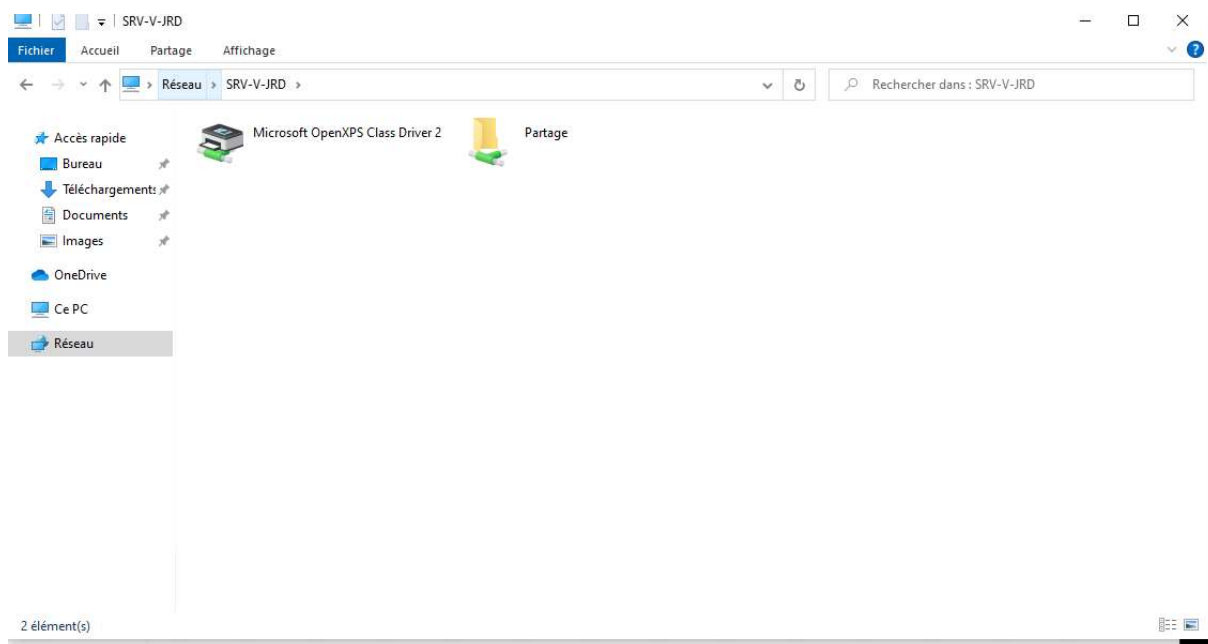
SRV-V-JRD

Fichier Accueil Partage Affichage

Réseau > SRV-V-JRD >

Rechercher dans : SRV-V-JRD

Accès rapide
Bureau
Téléchargements
Documents
Images
OneDrive
Ce PC
Réseau

Microsoft OpenXPS Class Driver 2
Partage

2 élément(s)